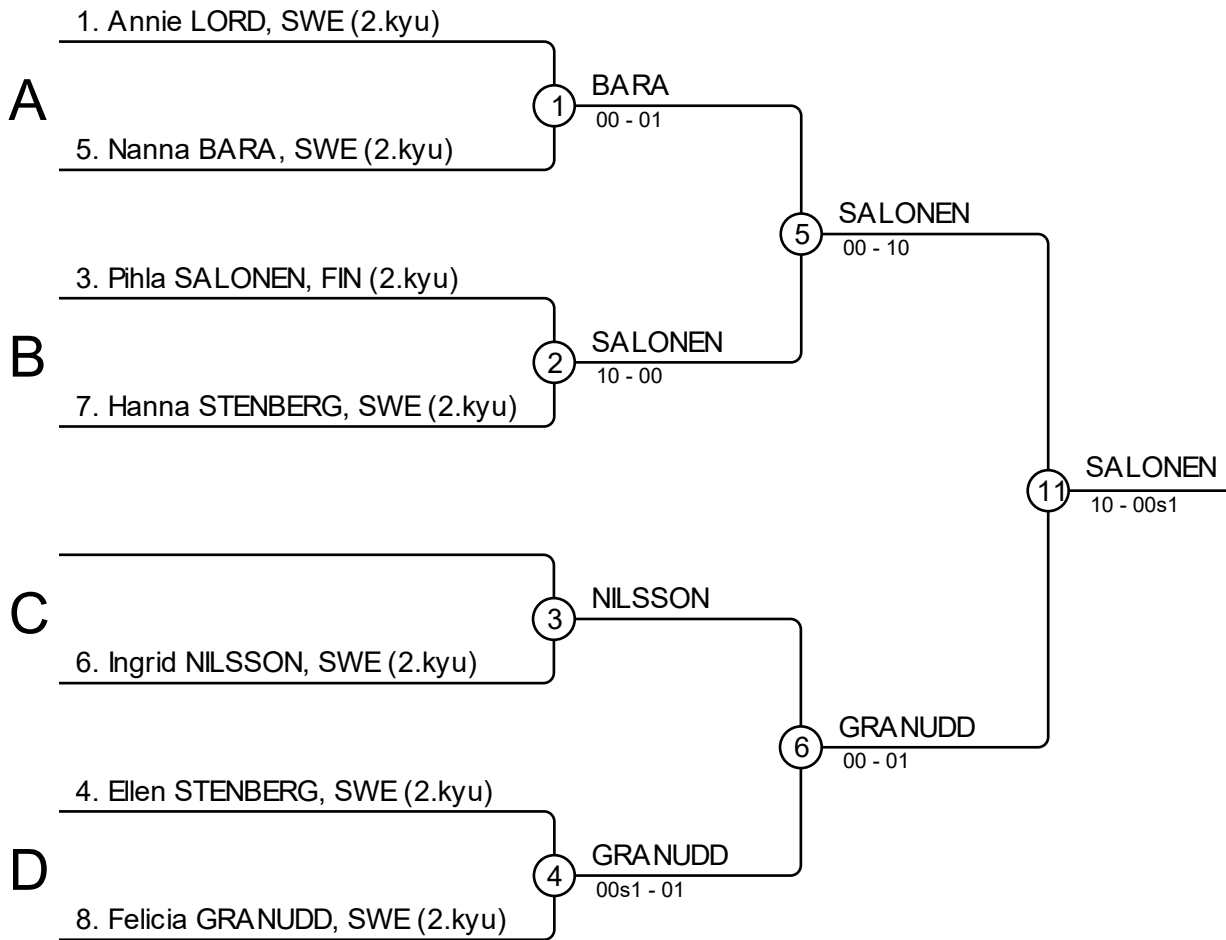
1. Annie LORD, SWE (2.kyu)

A

5. Nanna BARA, SWE (2.kyu)

1

BARA
00 - 01

3. Pihla SALONEN, FIN (2.kyu)

B

7. Hanna STENBERG, SWE (2.kyu)

2

SALONEN
10 - 00

5

SALONEN
00 - 10

C

6. Ingrid NILSSON, SWE (2.kyu)

3

NILSSON

4. Ellen STENBERG, SWE (2.kyu)

D

8. Felicia GRANUDD, SWE (2.kyu)

4

GRANUDD
00s1 - 01

6

GRANUDD
00 - 01

11

SALONEN
10 - 00s1